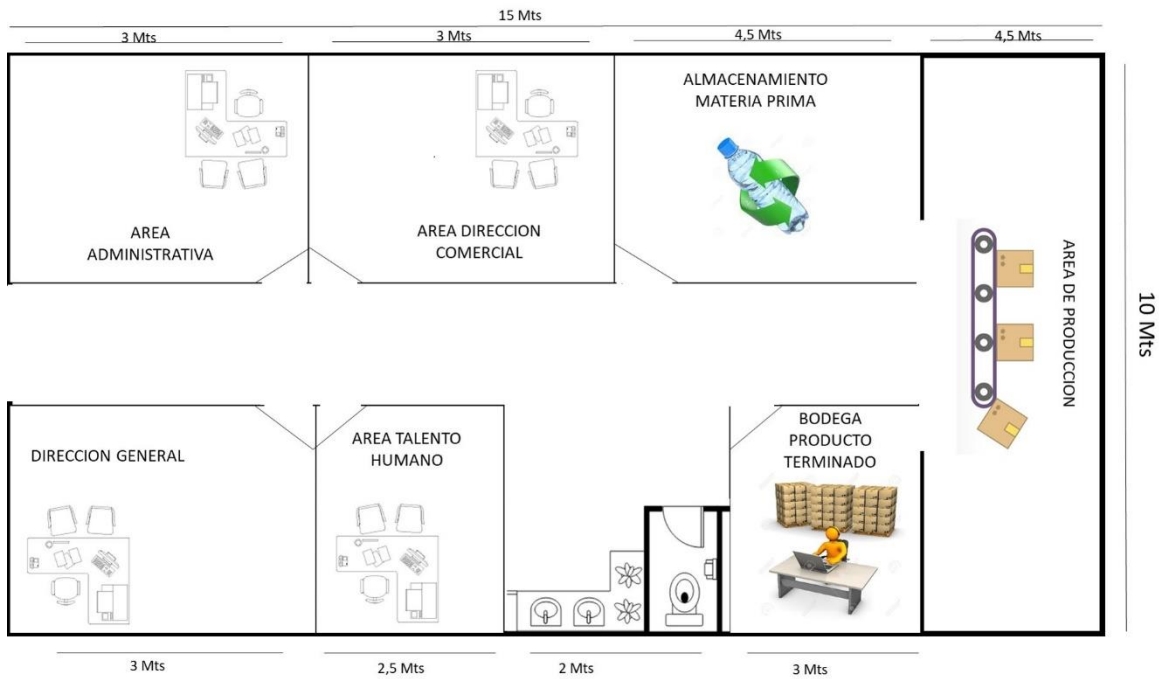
15 Mts

3 Mts

3 Mts

4,5 Mts

4,5 Mts

ALMACENAMIENTO MATERIA PRIMA

AREA ADMINISTRATIVA

AREA DIRECCION COMERCIAL

AREA DE PRODUCCION

10 Mts

DIRECCION GENERAL

AREA TALENTO HUMANO

BODEGA PRODUCTO TERMINADO

3 Mts

2,5 Mts

2 Mts

3 Mts